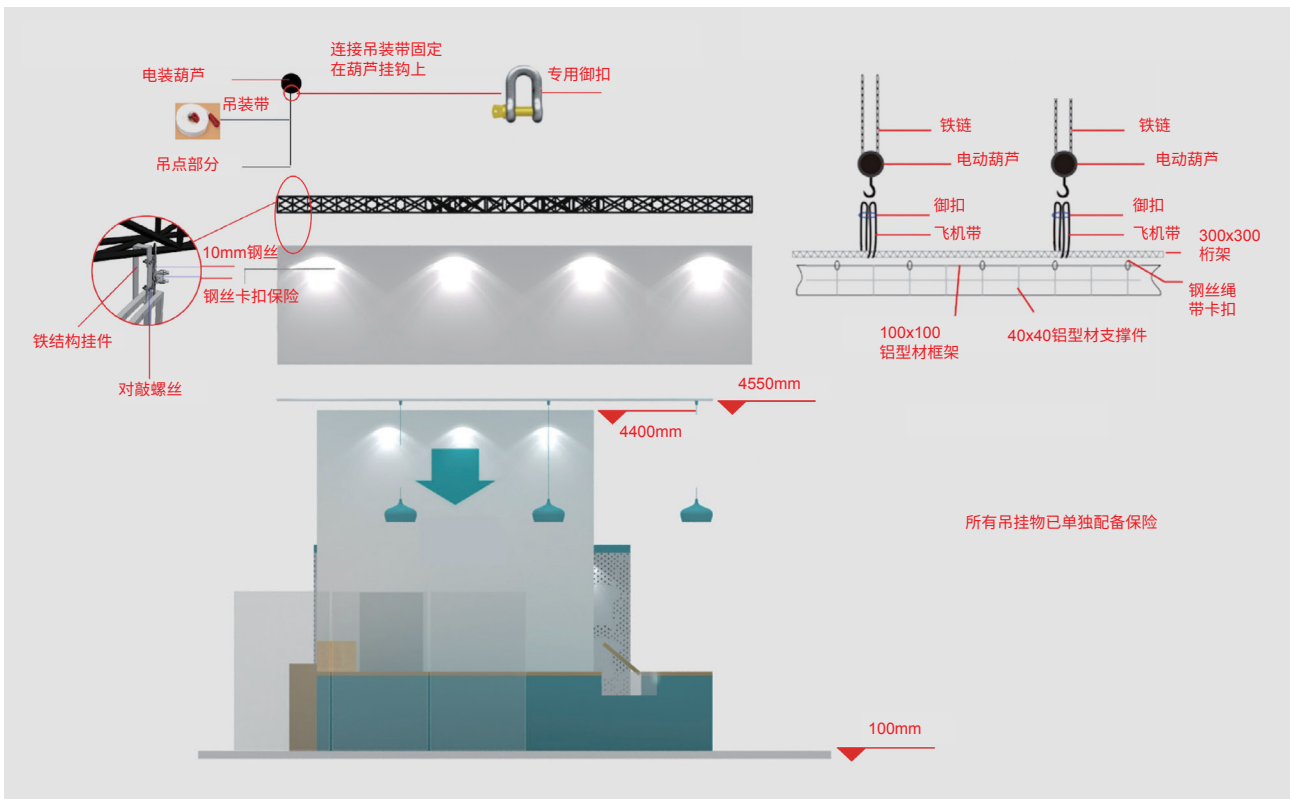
连接吊装带固定
在葫芦挂钩上

电装葫芦

专用御扣

吊装带

吊点部分

10mm钢丝

钢丝卡扣保险

铁结构挂件

对敲螺丝

铁链

电动葫芦

御扣

飞机带

铁链

电动葫芦

御扣

飞机带

300x300
桁架

钢丝绳
带卡扣

100x100
铝型材框架

40x40铝型材支撑件

4550mm

4400mm

所有吊挂物已单独配备保险

100mm